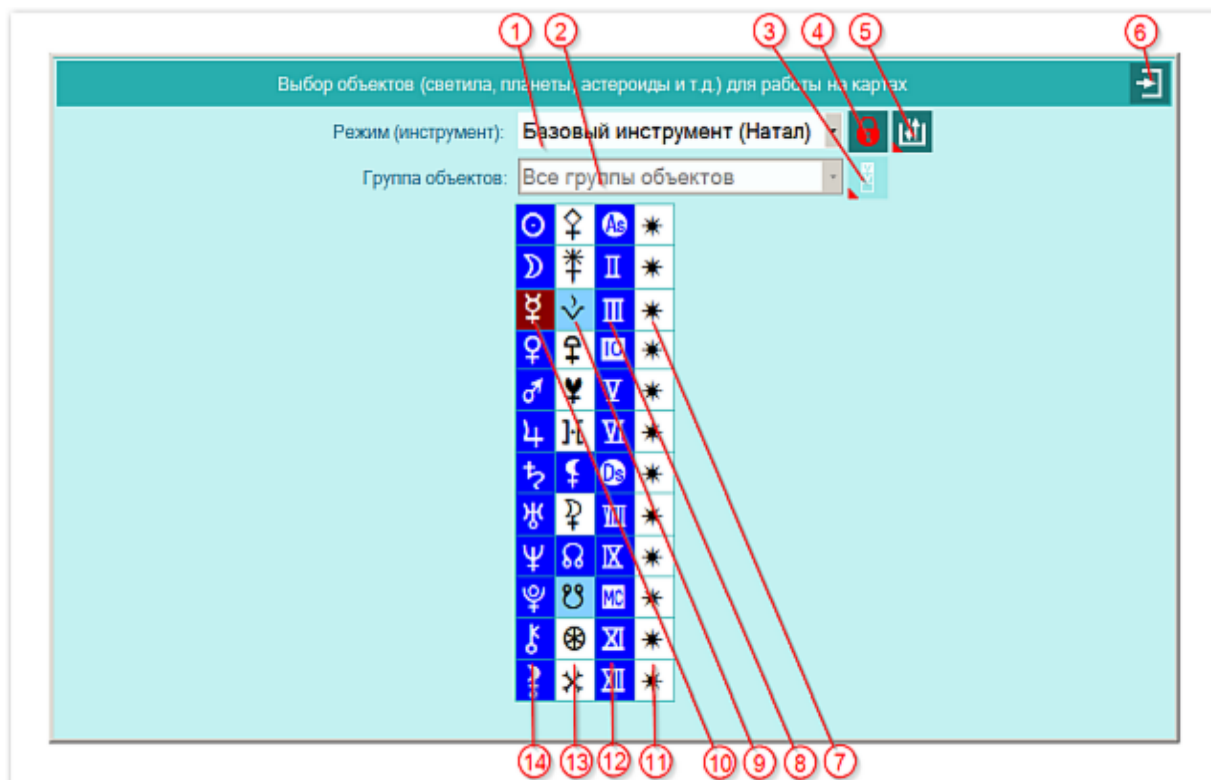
1 2 3 4 5 6

Выбор объектов (светила, планеты, астероиды и т.д.) для работы на картах

Режим (инструмент): Базовый инструмент (Натал)

Группа объектов: Все группы объектов

| ☉ | ⚴ | As | ✷ |
|---|---|---|---|
| ☽ | ⚵ | II | ✷ |
| ☿ | ⚶ | III | ✷ |
| ♀ | ⚳ | IC | ✷ |
| ♂ | ⚸ | V | ✷ |
| ♃ | ⚷ | VI | ✷ |
| ♄ | ⚸ | Ds | ✷ |
| ♅ | ⚳ | VIII | ✷ |
| ♆ | ☊ | IX | ✷ |
| ♇ | ☋ | MC | ✷ |
| ⚷ | ⊕ | XI | ✷ |
| ⚸ | ⚹ | XII | ✷ |

14 13 12 11 10 9 8 7